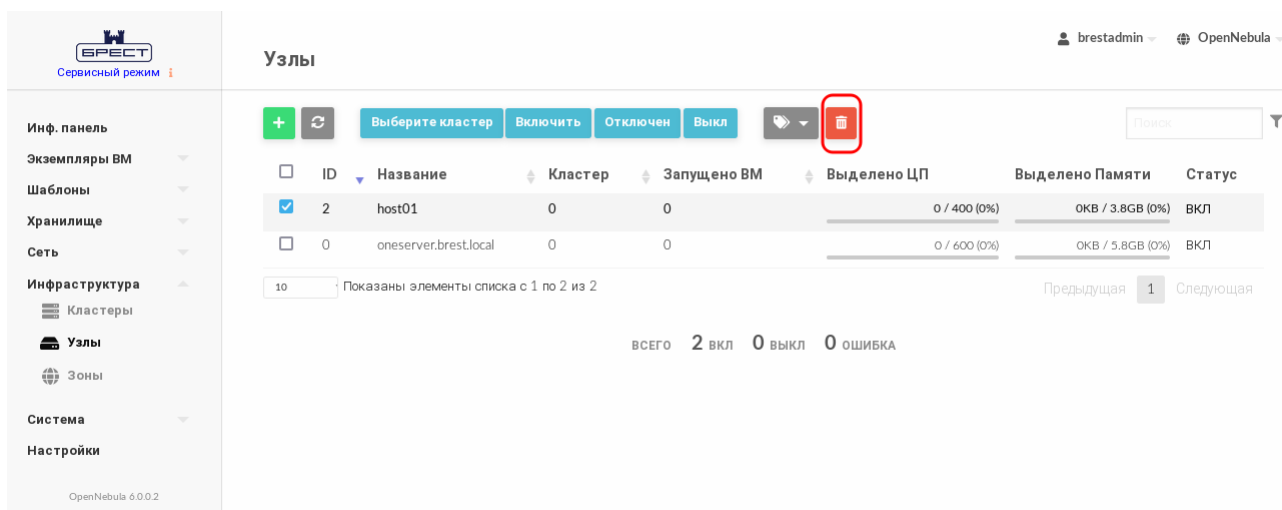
БРЕСТ
Сервисный режим

Инф. панель
Экземпляры ВМ
Шаблоны
Хранилище
Сеть
Инфраструктура
Кластеры
Узлы
Зоны
Система
Настройки

OpenNebula 6.0.0.2

Узлы

brestadmin OpenNebula

+ Выберите кластер Включить Отключен Выкл

Поиск

| | ID | Название | Кластер | Запущено ВМ | Выделено ЦП | Выделено Памяти | Статус |
|---|---|---|---|---|---|---|---|
| ☑ | 2 | host01 | 0 | 0 | 0 / 400 (0%) | 0KB / 3.8GB (0%) | ВКЛ |
| ☐ | 0 | oneserver.brest.local | 0 | 0 | 0 / 600 (0%) | 0KB / 5.8GB (0%) | ВКЛ |

10 Показаны элементы списка с 1 по 2 из 2

Предыдущая 1 Следующая

всего 2 вкл 0 выкл 0 ошибка